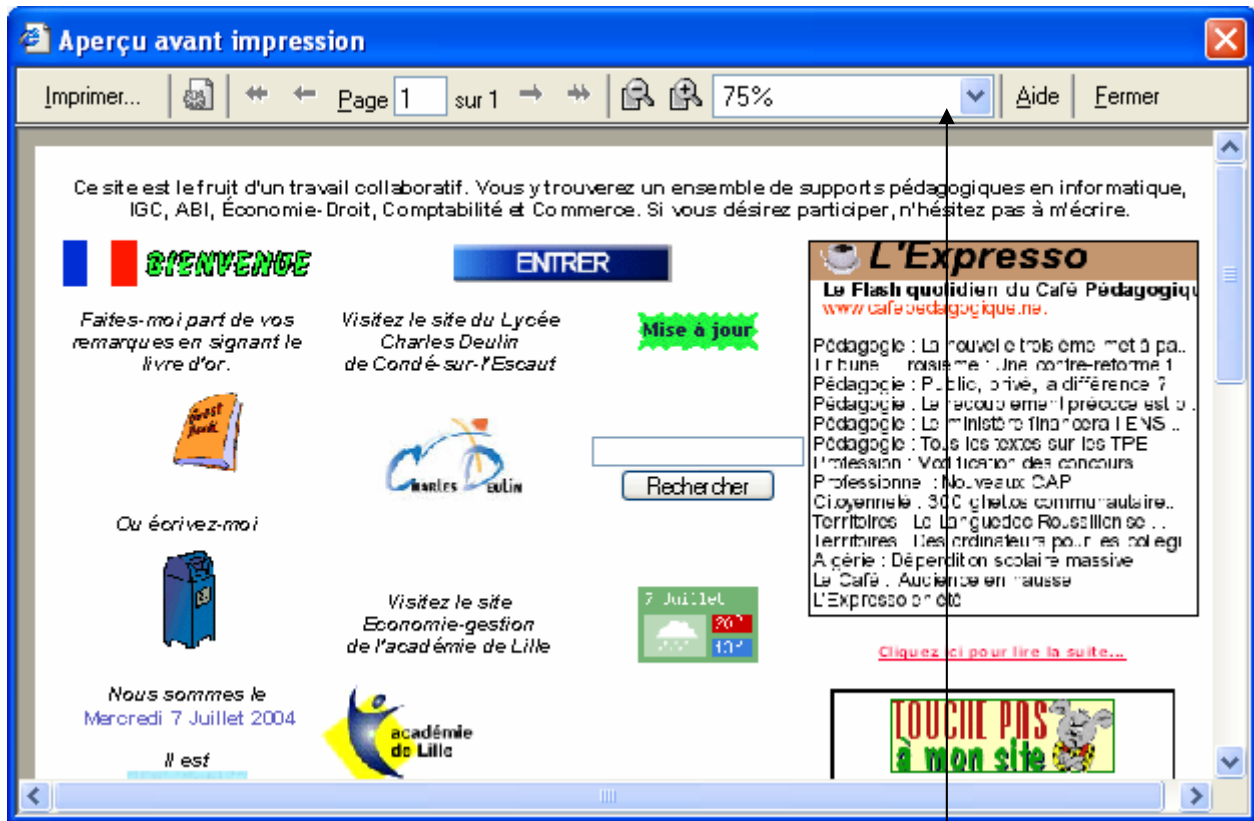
Aperçu avant impression

Imprimer... Page 1 sur 1 75% Aide Fermer

Ce site est le fruit d'un travail collaboratif. Vous y trouverez un ensemble de supports pédagogiques en informatique, IGC, ABI, Économie-Droit, Comptabilité et Commerce. Si vous désirez participer, n'hésitez pas à m'écrire.

BIENVENUE

ENTRER

L'Expresso

Le Flash quotidien du Café Pédagogiqu
www.cafepedagogique.net

Pédagogie : La nouvelle troisième met à pa..
Tribune : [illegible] : Une contre-reforme 1
Pédagogie : Public, privé, la différence 7
Pédagogie : Le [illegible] précoce est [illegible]
Pédagogie : Le ministère financera l'ENS ..
Pédagogie : Tous les textes sur les TPE
Profession : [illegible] des concours
Professionne : Nouveaux CAP
Citoyenneté : 300 ghettos communautaire..
Territoires : Le Languedoc Roussillon se . .
Territoires : Des ordinateurs pour les collegi
Algérie : Déperdition scolaire massive
Le Café : Audience en hausse
L'Expresso en été

Faites-moi part de vos remarques en signant le livre d'or.

Guest Book

Visitez le site du Lycée Charles Deulin de Condé-sur-l'Escaut

Mise à jour

Charles Deulin

Rechercher

Ou écrivez-moi

Visitez le site Economie-gestion de l'académie de Lille

7 Juillet
26°
12°

Cliquez ici pour lire la suite...

Nous sommes le
Mercredi 7 Juillet 2004

académie de Lille

TOUCHE PAS à mon site

Il est